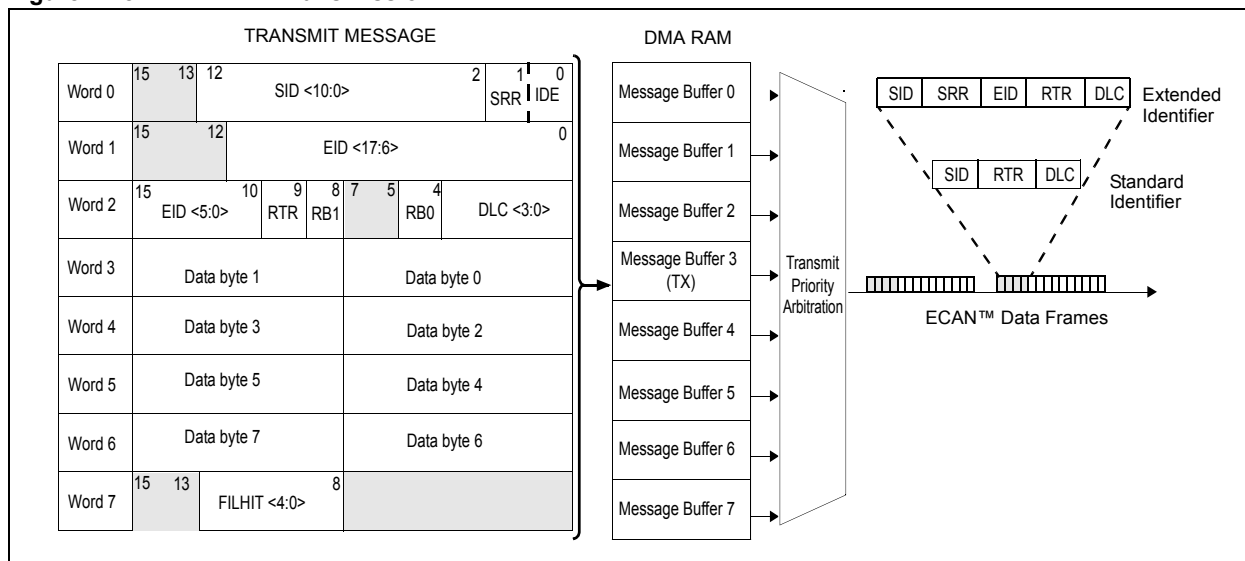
TRANSMIT MESSAGE

| | | | | |
|---|---|---|---|---|
| Word 0 | 15 13 | 12 SID <10:0> 2 | 1 SRR | 0 IDE |
| Word 1 | 15 12 | EID <17:6> 0 | | |
| Word 2 | 15 EID <5:0> 10 | 9 RTR | 8 RB1 | 7 5 | 4 RB0 | DLC <3:0> |
| Word 3 | Data byte 1 | Data byte 0 | | |
| Word 4 | Data byte 3 | Data byte 2 | | |
| Word 5 | Data byte 5 | Data byte 4 | | |
| Word 6 | Data byte 7 | Data byte 6 | | |
| Word 7 | 15 13 | FILHIT <4:0> 8 | | |

DMA RAM

Message Buffer 0
Message Buffer 1
Message Buffer 2
Message Buffer 3 (TX)
Message Buffer 4
Message Buffer 5
Message Buffer 6
Message Buffer 7

Transmit Priority Arbitration

| SID | SRR | EID | RTR | DLC |
|---|---|---|---|---|

Extended Identifier

| SID | RTR | DLC |
|---|---|---|

Standard Identifier

ECAN™ Data Frames